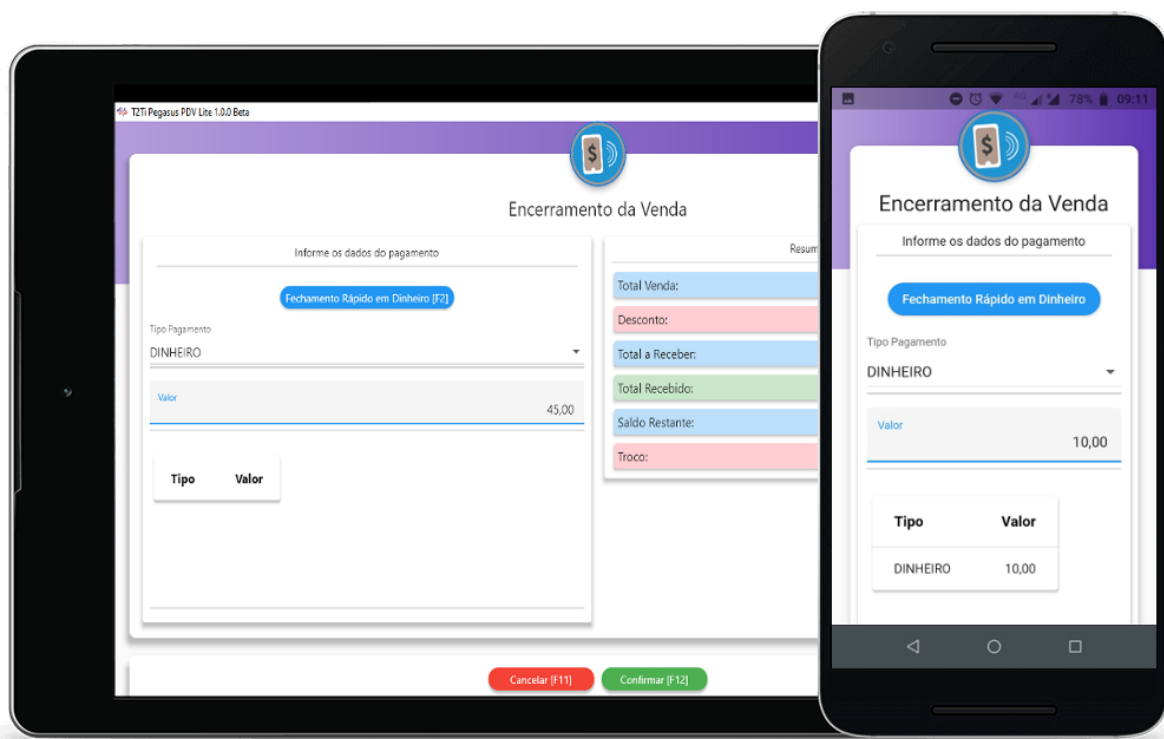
T2Ti Pegasus PDV Lite 1.0.0 Beta

Encerramento da Venda

Informe os dados do pagamento

Fechamento Rápido em Dinheiro [F2]

Tipo Pagamento
DINHEIRO

Valor
45,00

| Tipo | Valor |
|---|---|

Resum

Total Venda:
Desconto:
Total a Receber:
Total Recebido:
Saldo Restante:
Troco:

Cancelar [F11]
Confirmar [F12]

78% 09:11

Encerramento da Venda

Informe os dados do pagamento

Fechamento Rápido em Dinheiro

Tipo Pagamento
DINHEIRO

Valor
10,00

| Tipo | Valor |
|---|---|
| DINHEIRO | 10,00 |